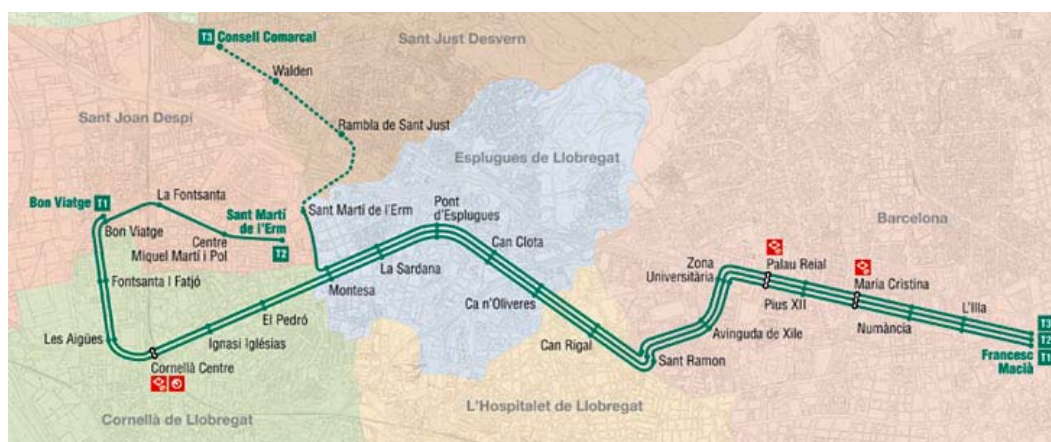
T3 Consell Comarcal
Sant Just Desvern
Walden
Sant Joan Despí
Rambla de Sant Just
Esplugues de Llobregat
Bon Viatge T1
La Fontsanta
Sant Martí de l'Erm
Sant Martí de l'Erm
Pont d'Esplugues
Barcelona
Bon Viatge
Centre Miquel Martí i Pol
T2
Can Clota
La Sardana
Fontsanta I Fatjó
Montesa
Zona Universitària
Palau Reial
Maria Cristina
Pius XII
L'Illa
El Pedró
Ca n'Oliveres
Numància
Les Aigües
Ignasi Iglésias
Avinguda de Xile
T3
T2
T1
Can Rigal
Francesc Macià
Cornellà Centre
Sant Ramon
Cornellà de Llobregat
L'Hospitalet de Llobregat